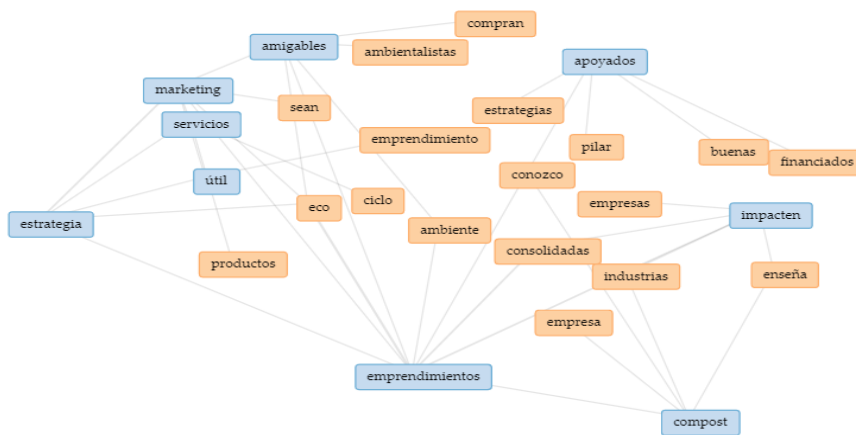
compran
amigables
ambientalistas
apoyados
marketing
sean
estrategias
servicios
emprendimiento
pilar
buenas
financiados
conozco
útil
ciclo
empresas
impacten
eco
estrategia
ambiente
consolidadas
industrias
enseña
productos
empresa
emprendimientos
compost